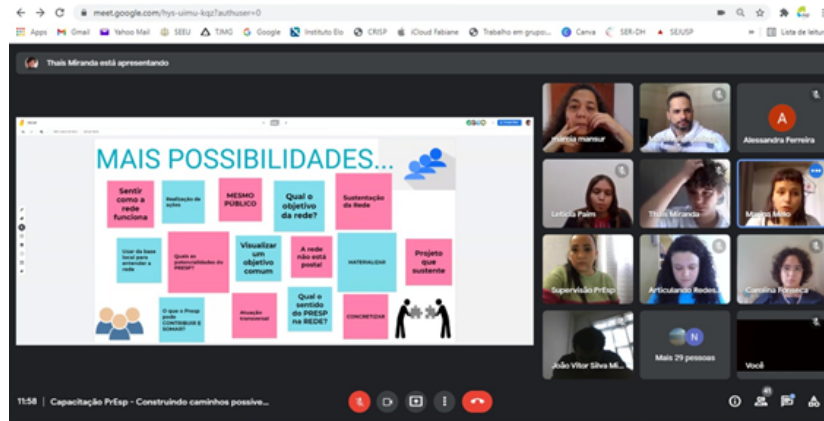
meet.google.com/hys-uimu-kqz?authuser=0

Apps Gmail Yahoo Mail SEEU TJMG Google Instituto Elo CRISP iCloud Fabiane Trabalho em grupo... Canva SER-DH SEJUSP Lista de leitura

Thaís Miranda está apresentando

MAIS POSSIBILIDADES...

Sentir como a rede funciona

Realização de ações

MESMO PÚBLICO

Qual o objetivo da rede?

Sustentação da Rede

Usar da base local para entender a rede

Quais as potencialidades do PRESP?

Visualizar um objetivo comum

A rede não está posta!

MATERIALIZAR

Projeto que sustente

O que o Presp pode CONTRIBUIR E SOMAR?

Atuação transversal

Qual o sentido do PRESP na REDE?

CONCRETIZAR

Marcia mansur

Alessandra Ferreira

Leticia Paim

Thaís Miranda

Marina Mello

Supervisão PrEsp

Articulando Redes...

Camilla Fonseca

João Vitor Silva Mi...

Mais 29 pessoas

Você

11:58 | Capacitação PrEsp - Construindo caminhos possíve...